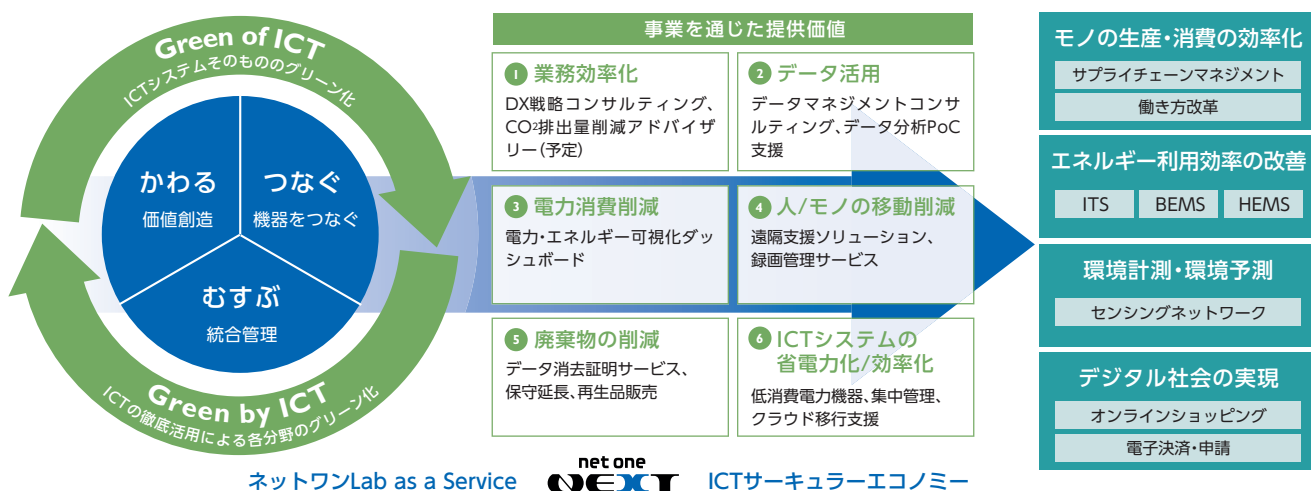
Green of ICT
ICTシステムそのもののグリーン化

かわる
価値創造

つなぐ
機器をつなぐ

むすぶ
統合管理

Green by ICT
ICTの徹底活用による各分野のグリーン化

事業を通じた提供価値

1 業務効率化
DX戦略コンサルティング、$CO_2$排出量削減アドバイザリー(予定)

2 データ活用
データマネジメントコンサルティング、データ分析PoC支援

3 電力消費削減
電力・エネルギー可視化ダッシュボード

4 人/モノの移動削減
遠隔支援ソリューション、録画管理サービス

5 廃棄物の削減
データ消去証明サービス、保守延長、再生品販売

6 ICTシステムの省電力化/効率化
低消費電力機器、集中管理、クラウド移行支援

モノの生産・消費の効率化
サプライチェーンマネジメント
働き方改革

エネルギー利用効率の改善
ITS
BEMS
HEMS

環境計測・環境予測
センシングネットワーク

デジタル社会の実現
オンラインショッピング
電子決済・申請

ネットワンLab as a Service
net one NEXT
ICTサーキュラーエコノミー